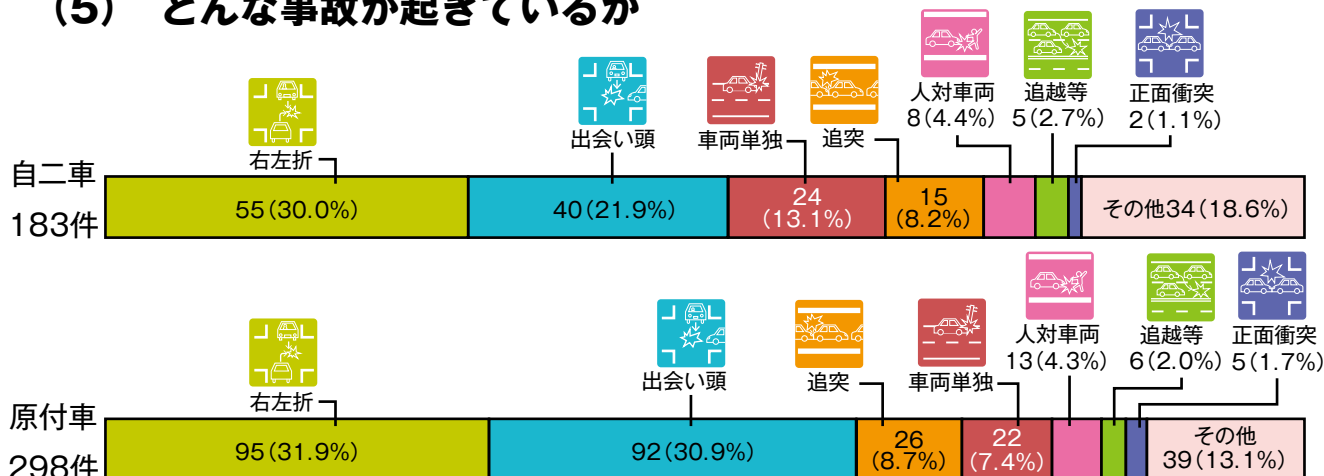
(5) どんな事故が起きているか

自二車
183件

右左折
55(30.0%)

出会い頭
40(21.9%)

車両単独
24
(13.1%)

追突
15
(8.2%)

人対車両
8(4.4%)

追越等
5(2.7%)

正面衝突
2(1.1%)

その他34(18.6%)

原付車
298件

右左折
95(31.9%)

出会い頭
92(30.9%)

追突
26
(8.7%)

車両単独
22
(7.4%)

人対車両
13(4.3%)

追越等
6(2.0%)

正面衝突
5(1.7%)

その他
39(13.1%)